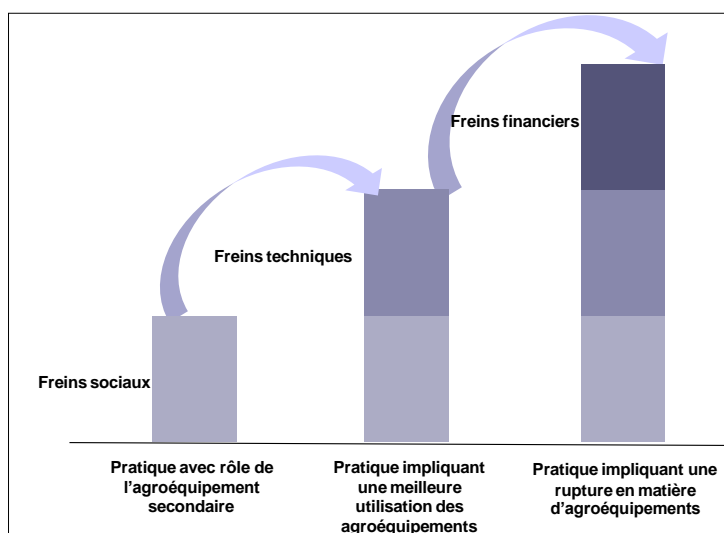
Freins financiers

Freins techniques

Freins sociaux

Pratique avec rôle de l'agroéquipement secondaire

Pratique impliquant une meilleure utilisation des agroéquipements

Pratique impliquant une rupture en matière d'agroéquipements